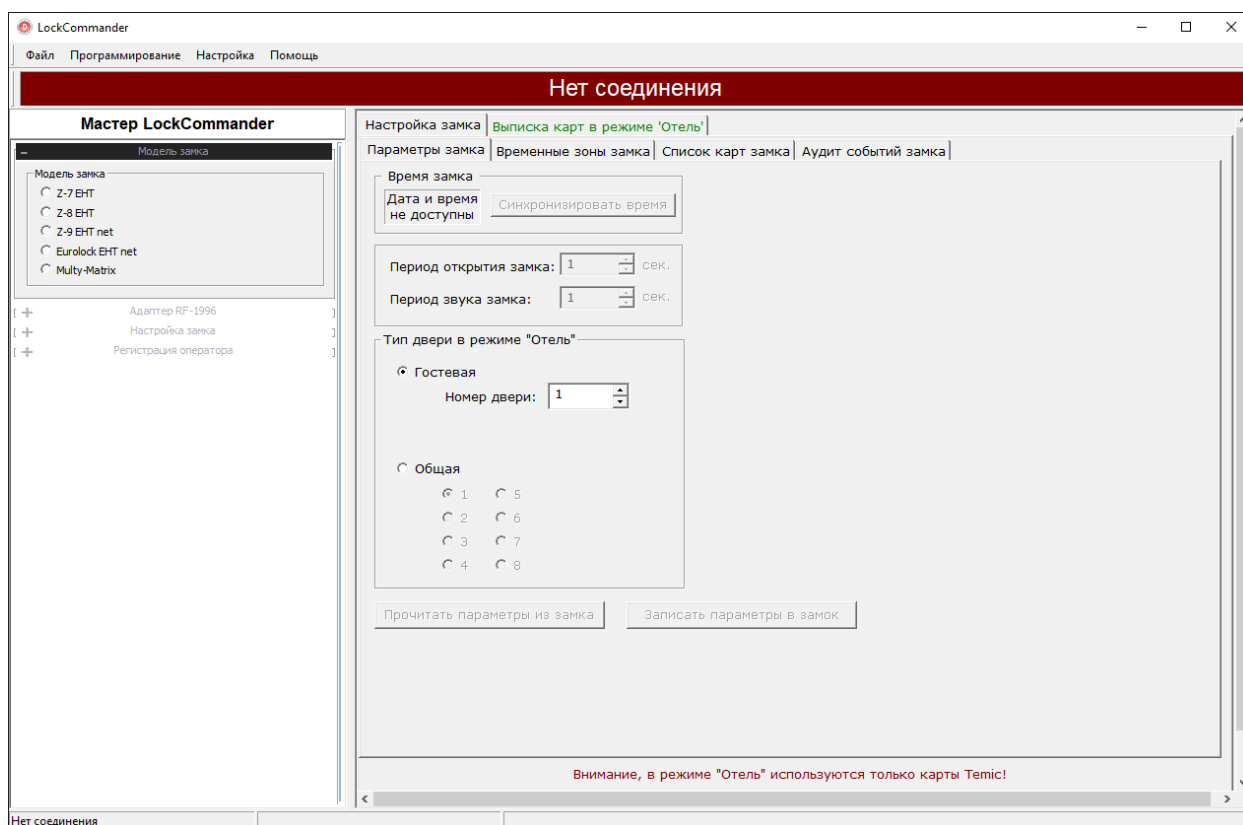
LockCommander

Файл Программирование Настройка Помощь

Нет соединения

Мастер LockCommander

– Модель замка

Модель замка
Z-7 EHT
Z-8 EHT
Z-9 EHT net
Eurolock EHT net
Multy-Matrix

+ Адаптер RF-1996
+ Настройка замка
+ Регистрация оператора

Настройка замка | Выписка карт в режиме 'Отель'

Параметры замка | Временные зоны замка | Список карт замка | Аудит событий замка

Время замка
Дата и время не доступны
Синхронизировать время

Период открытия замка: 1 сек.
Период звука замка: 1 сек.

Тип двери в режиме "Отель"
Гостевая
Номер двери: 1

Общая
1 5
2 6
3 7
4 8

Прочитать параметры из замка
Записать параметры в замок

Внимание, в режиме "Отель" используются только карты Temic!

Нет соединения